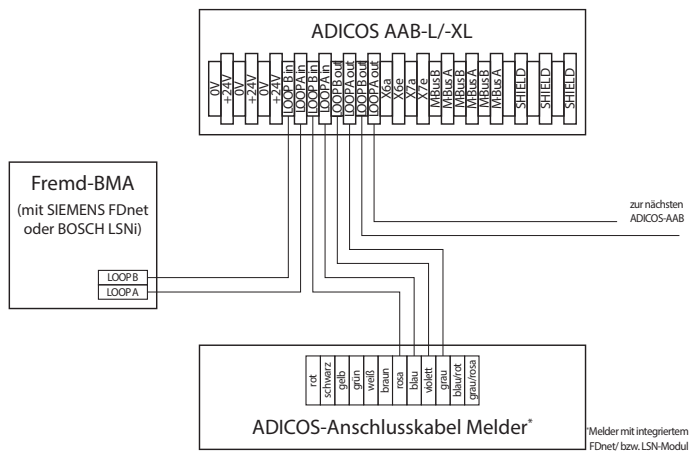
ADICOS AAB-L/-XL

0V
+24V
0V
+24V
0V
+24V
LOOP B in
LOOP A in
LOOP B in
LOOP A in
LOOP B out
LOOP A out
LOOP B out
LOOP A out
X6a
X6e
X7a
X7e
MBus B
MBus A
MBus B
MBus A
MBus B
MBus A
SHIELD
SHIELD
SHIELD

Fremd-BMA
(mit SIEMENS FDnet oder BOSCH LSNi)

LOOP B
LOOP A

zur nächsten ADICOS-AAB

rot
schwarz
gelb
grün
weiß
braun
rosa
blau
violett
grau
blau/rot
grau/rosa

ADICOS-Anschlusskabel Melder*

*Melder mit integriertem FDnet/ bzw. LSN-Modul